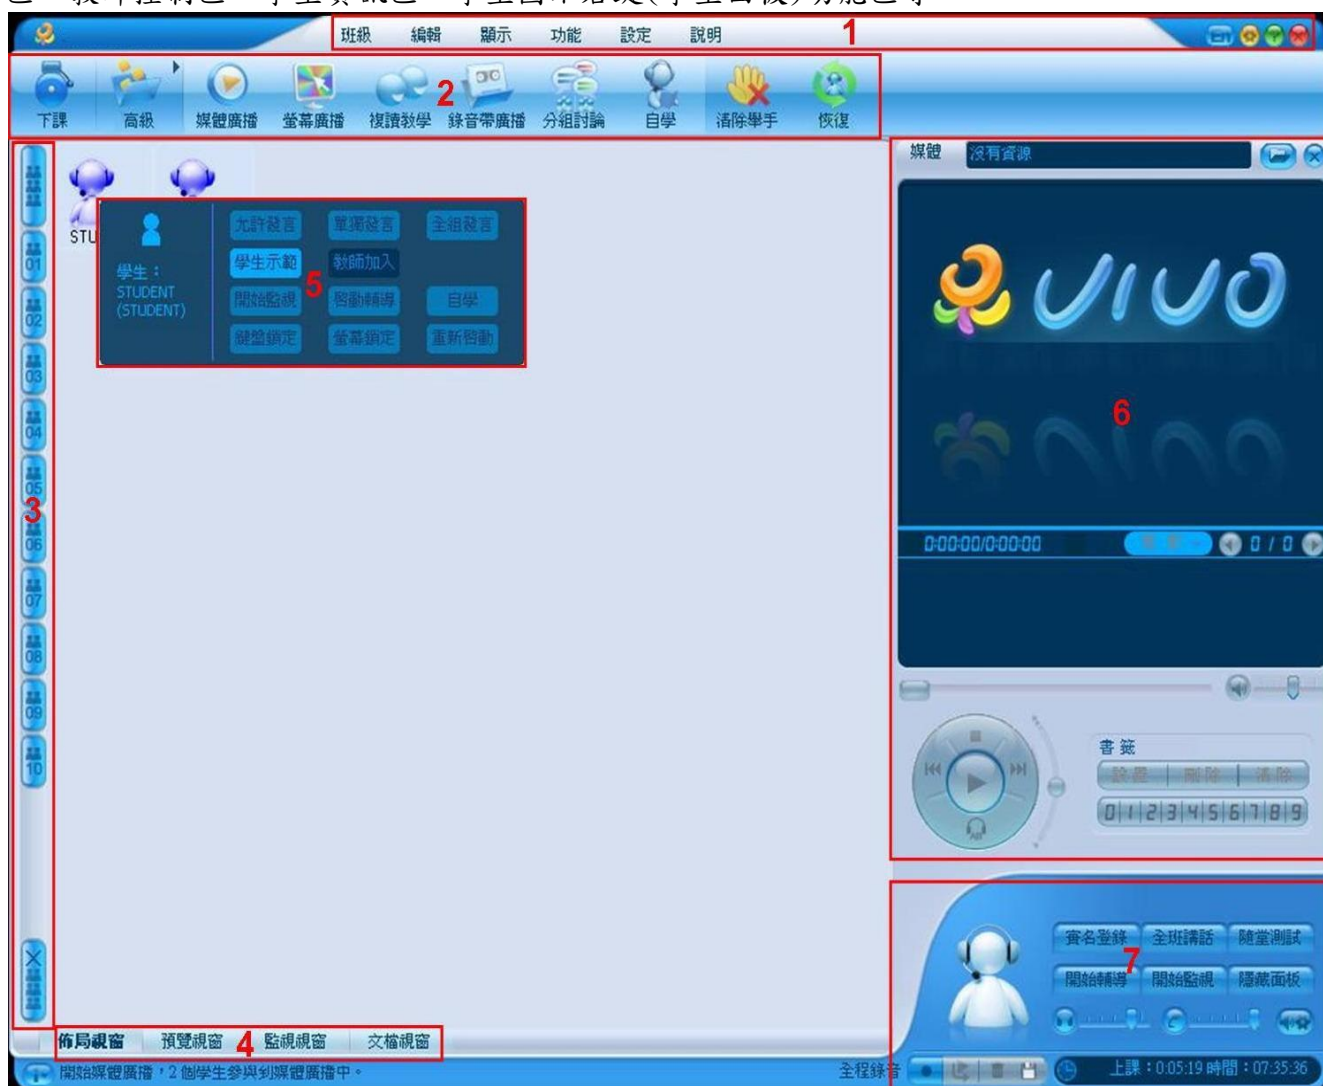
班級 編輯 顯示 功能 設定 說明 1

下課 高級 媒體廣播 螢幕廣播 複讀教學 錄音帶廣播 分組討論 自學 清除舉手 恢復 2

01 02 03 04 05 06 07 08 09 10 3

STU

學生：STUDENT (STUDENT)

允許發言 單獨發言 全組發言
學生示範 教師加入
開始監視 啟動輔導 自學
鍵盤鎖定 螢幕鎖定 重新啟動 5

媒體 沒有資源

6

0:00:00/0:00:00 0 / 0

書籤
設置 刪除 清除
0 1 2 3 4 5 6 7 8 9

簽名登錄 全班講話 隨堂測試
開始輔導 開始監視 隱藏面板 7

佈局視窗 預覽視窗 4 監視視窗 文檔視窗

開始媒體廣播，2 個學生參與到媒體廣播中。

全程錄音

上課：0:05:19 時間：07:35:36